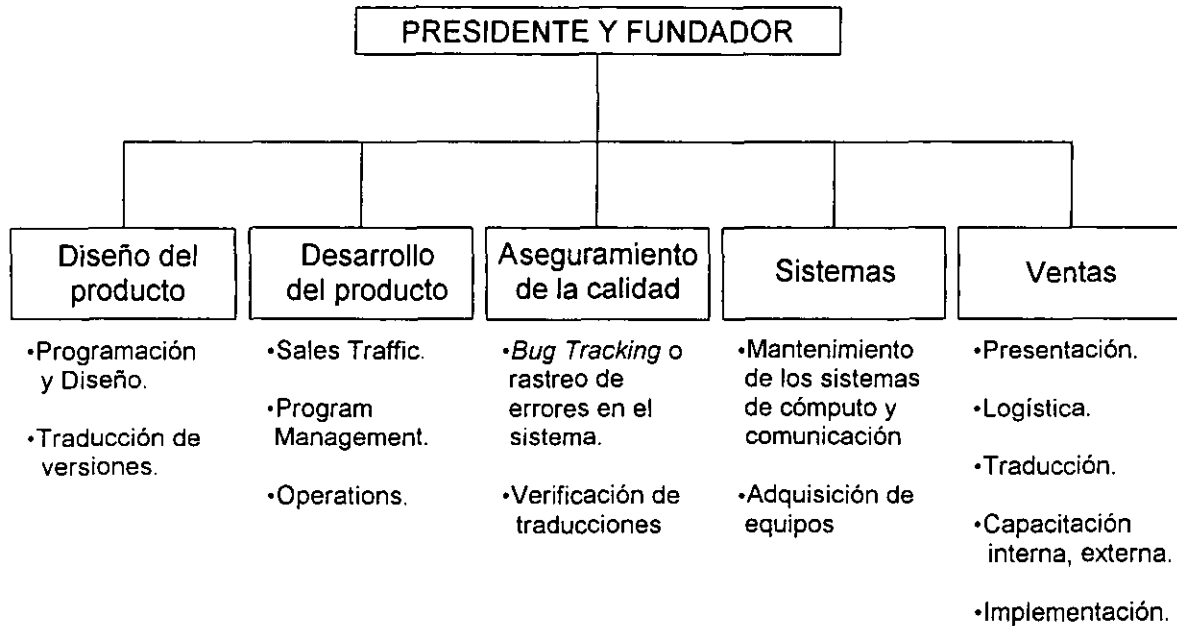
PRESIDENTE Y FUNDADOR

Diseño del producto

•Programación y Diseño.

•Traducción de versiones.

Desarrollo del producto

•Sales Traffic.

•Program Management.

•Operations.

Aseguramiento de la calidad

•*Bug Tracking* o rastreo de errores en el sistema.

•Verificación de traducciones

Sistemas

•Mantenimiento de los sistemas de cómputo y comunicación

•Adquisición de equipos

Ventas

•Presentación.

•Logística.

•Traducción.

•Capacitación interna, externa.

•Implementación.